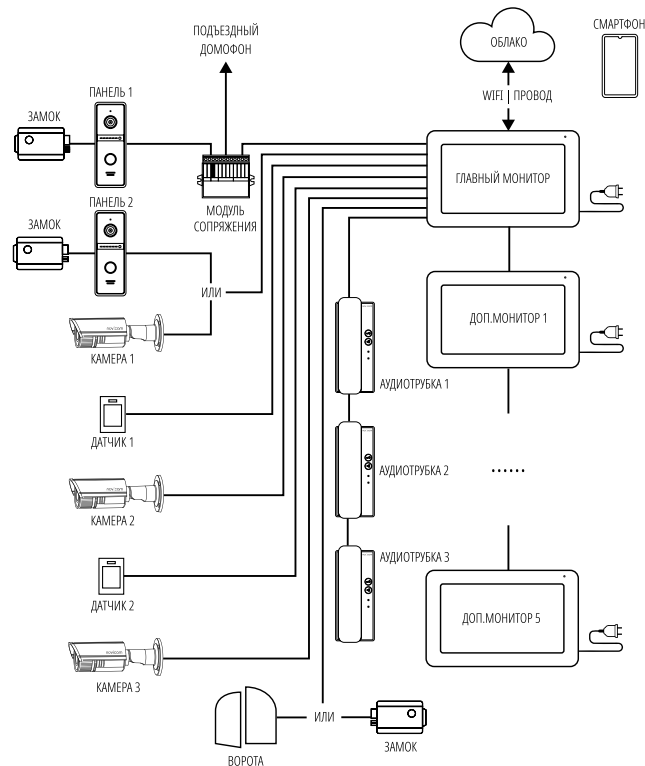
ПОДЪЕЗДНЫЙ ДОМОФОН

ОБЛАКО

СМАРТФОН

WIFI | ПРОВОД

ЗАМОК

ПАНЕЛЬ 1

ГЛАВНЫЙ МОНИТОР

МОДУЛЬ СОПРЯЖЕНИЯ

ЗАМОК

ПАНЕЛЬ 2

ИЛИ

ДОП.МОНИТОР 1

КАМЕРА 1

АУДИОТРУБКА 1

ДАТЧИК 1

АУДИОТРУБКА 2

......

КАМЕРА 2

АУДИОТРУБКА 3

ДАТЧИК 2

ДОП.МОНИТОР 5

КАМЕРА 3

ИЛИ

ЗАМОК

ВОРОТА